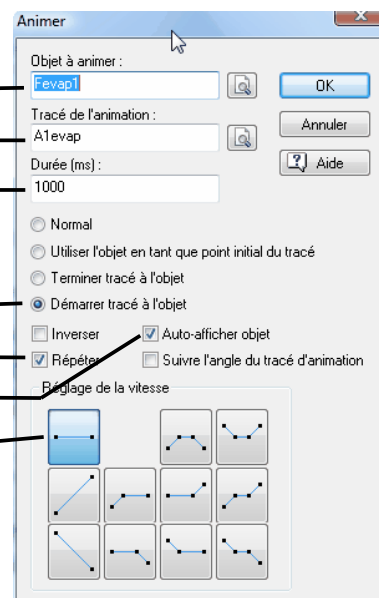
Animer

Objet à animer :
Fevap1
OK
Tracé de l'animation :
A1evap
Annuler
Durée (ms) :
1000
Aide

Normal
Utiliser l'objet en tant que point initial du tracé
Terminer tracé à l'objet
Démarrer tracé à l'objet

Inverser
Auto-afficher objet
Répéter
Suivre l'angle du tracé d'animation

Réglage de la vitesse